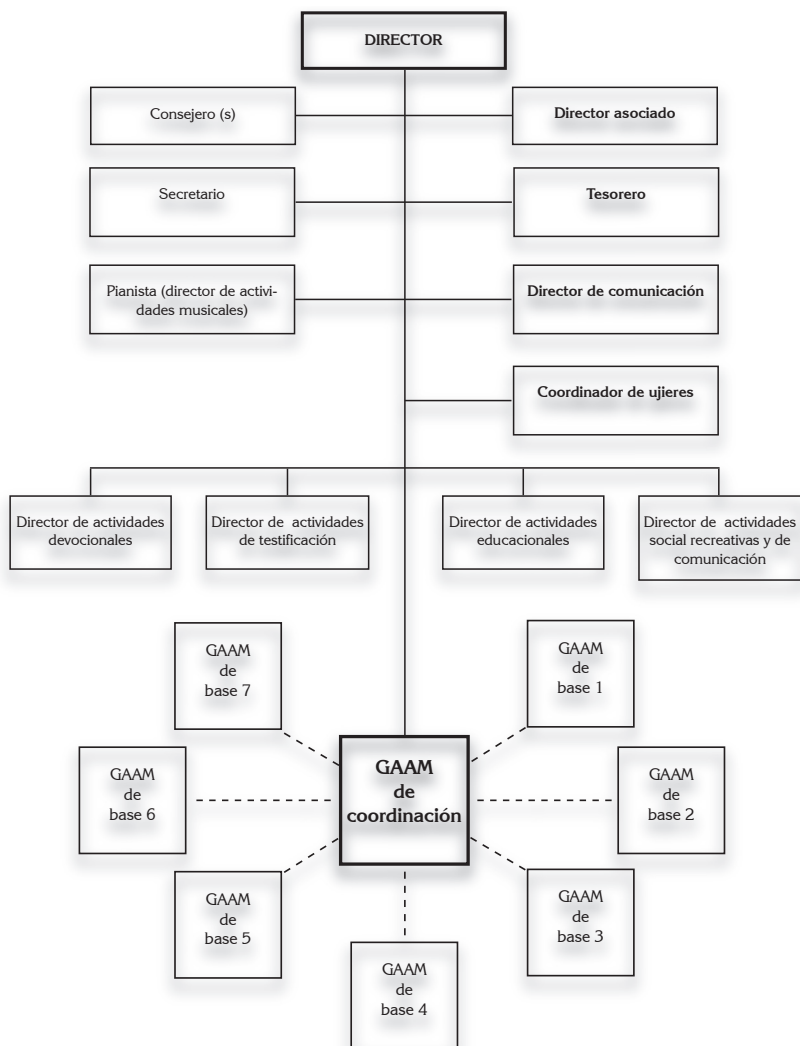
DIRECTOR

Consejero (s)

Director asociado

Secretario

Tesorero

Pianista (director de actividades musicales)

Director de comunicación

Coordinador de ujieres

Director de actividades devocionales

Director de actividades de testificación

Director de actividades educacionales

Director de actividades social recreativas y de comunicación

GAAM de base 7

GAAM de base 1

GAAM de base 6

GAAM de coordinación

GAAM de base 2

GAAM de base 5

GAAM de base 3

GAAM de base 4